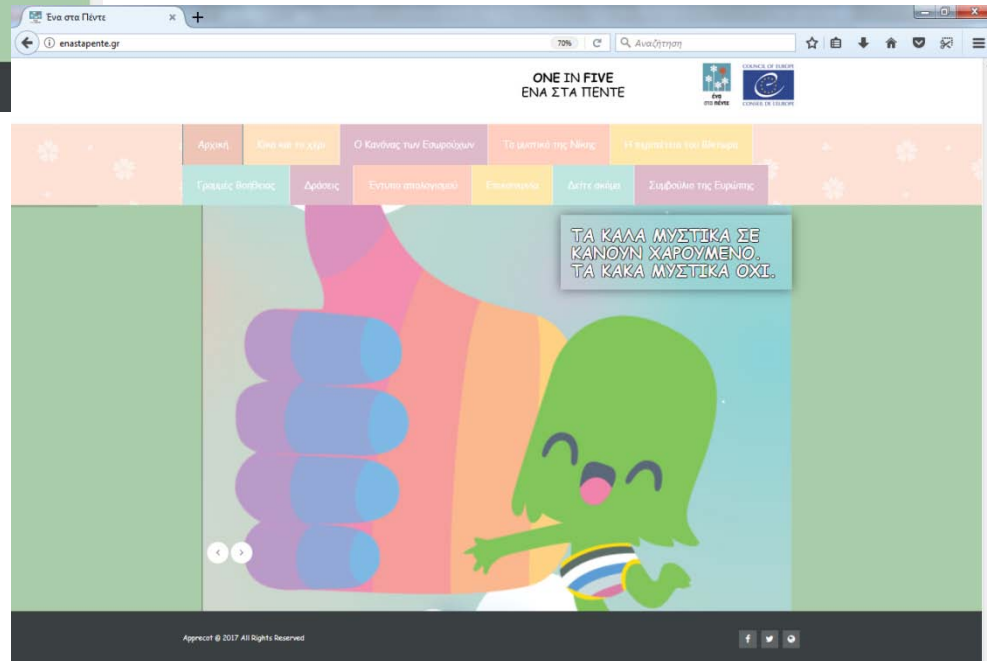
Ένα στα Πέντε

enastapente.gr

70%

Αναζήτηση

ONE IN FIVE
ΕΝΑ ΣΤΑ ΠΕΝΤΕ

ένα στα πέντε

COUNCIL OF EUROPE
CONSEIL DE L'EUROPE

Αρχική

Κάνε και το χέρι

Ο Κανόνας των Εσωρούχων

Τα μυστικά της Νίκης

Η περιπέτεια του Φίλιππου

Γραμμές βοήθειας

Δράσεις

Έντυπο απολογισμού

Επικοινωνία

Δείτε ακόμα

Συμβούλιο της Ευρώπης

ΤΑ ΚΑΛΑ ΜΥΣΤΙΚΑ ΣΕ ΚΑΝΟΥΝ ΧΑΡΟΥΜΕΝΟ.
ΤΑ ΚΑΚΑ ΜΥΣΤΙΚΑ ΟΧΙ.

Apprecot © 2017 All Rights Reserved